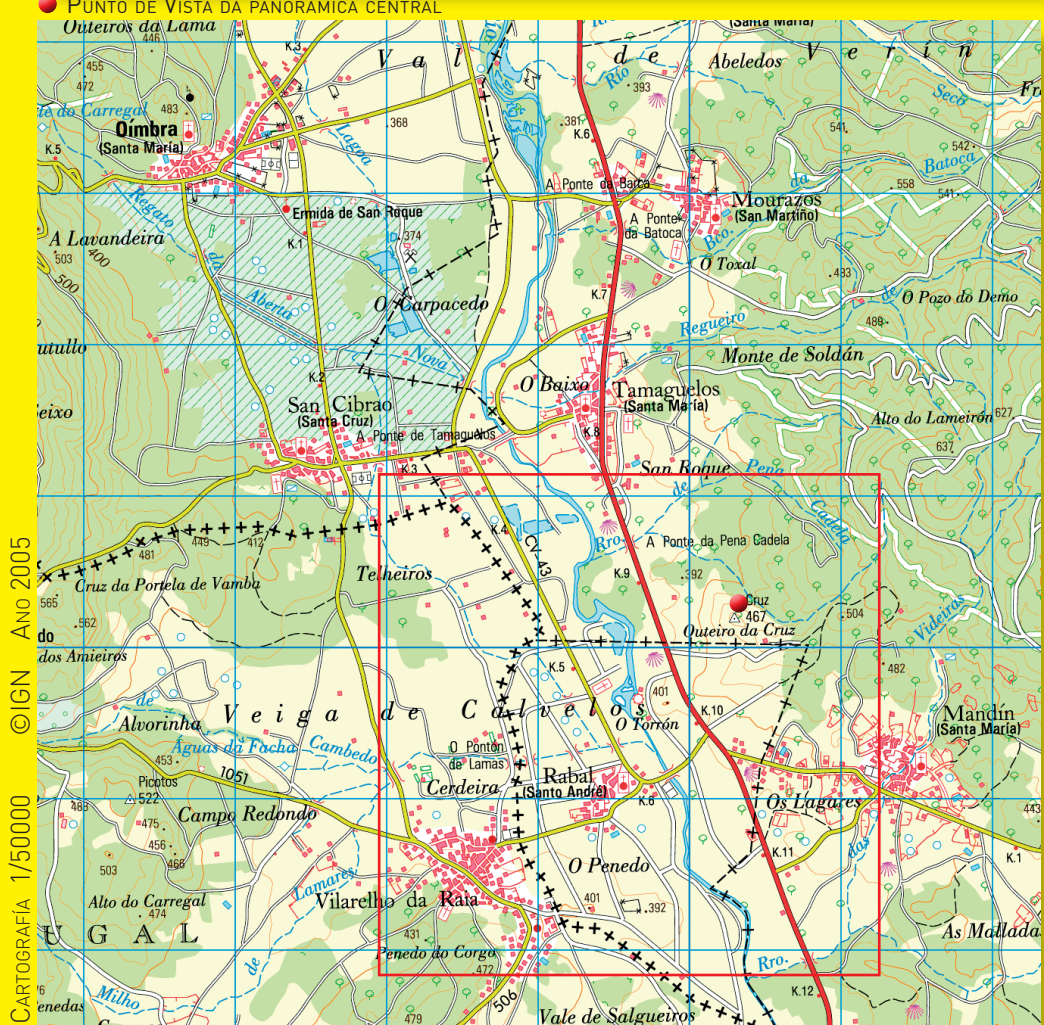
Punto de Vista da panorámica central

Cartografía 1/50000 ©IGN Ano 2005

Outeiros da Lama
446
455
472
483
te do Carregal
Oímbra
(Santa María)
K.5
K.3
V a l
d e
V e r í n
(Santa María)
Río
Abeledos
393
Fr
Seco
368
Lagoa
381
K.6
541
542
Batoca
A Ponte da Barca
558
541
Mourazos
(San Martiño)
A Ponte da Batoca
Regato
Ermida de San Roque
A Lavandeira
503
400
500
K.1
374
Aberta
O Carpacedo
O Toxal
433
K.7
O Pozo do Demo
489
Regueiro
utullo
Nova
Monte de Soldán
K.2
O Baixo
Tamaguelos
(Santa María)
Seixo
San Cibrao
(Santa Cruz)
A Ponte de Tamaguelos
K.8
Alto do Lameirón
627
637
K.3
San Roque
Pena
Cadela
K.4
Rro.
A Ponte da Pena Cadela
481
449
412
CV 43
Cruz da Portela de Vamba
Telheiros
K.9
392
Cruz
467
504
565
562
do
Outeiro da Cruz
Videiras
dos Amieiros
K.5
482
401
de
Alvorinha
V e i g a   d e   C a l v e l o s
O Torrón
K.10
Mandín
(Santa María)
Águas da Facha
Cambedo
O Pontón de Lamas
1051
Picotos
522
Cerdeira
Rabal
(Santo André)
K.6
Os Lagares
483
475
Campo Redondo
456
466
K.11
das
K.1
443
503
O Penedo
Lamares
401
392
Alto do Carregal
474
Vilarelho da Raia
U G A L
431
As Mallada
de
Penedo do Corgo
472
Rro.
Milho
506
K.12
enedas
479
Vale de Salgueiros